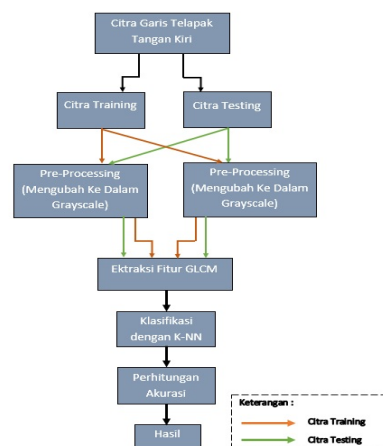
Citra Garis Telapak Tangan Kiri

Citra Training

Citra Testing

Pre-Processing (Mengubah Ke Dalam Grayscale)

Pre-Processing (Mengubah Ke Dalam Grayscale)

Ektraksi Fitur GLCM

Klasifikasi dengan K-NN

Perhitungan Akurasi

Hasil

Keterangan :

Citra Training

Citra Testing